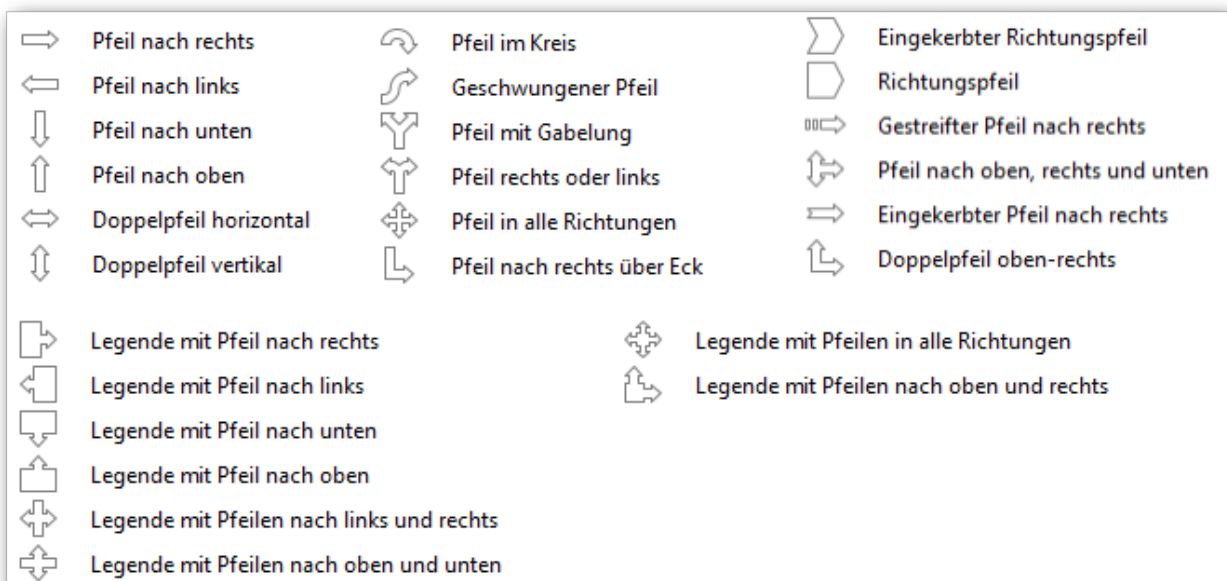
Pfeil nach rechts
Pfeil nach links
Pfeil nach unten
Pfeil nach oben
Doppelpfeil horizontal
Doppelpfeil vertikal

Pfeil im Kreis
Geschwungener Pfeil
Pfeil mit Gabelung
Pfeil rechts oder links
Pfeil in alle Richtungen
Pfeil nach rechts über Eck

Eingekerbter Richtungspfeil
Richtungspfeil
Gestreifter Pfeil nach rechts
Pfeil nach oben, rechts und unten
Eingekerbter Pfeil nach rechts
Doppelpfeil oben-rechts

Legende mit Pfeil nach rechts
Legende mit Pfeil nach links
Legende mit Pfeil nach unten
Legende mit Pfeil nach oben
Legende mit Pfeilen nach links und rechts
Legende mit Pfeilen nach oben und unten

Legende mit Pfeilen in alle Richtungen
Legende mit Pfeilen nach oben und rechts